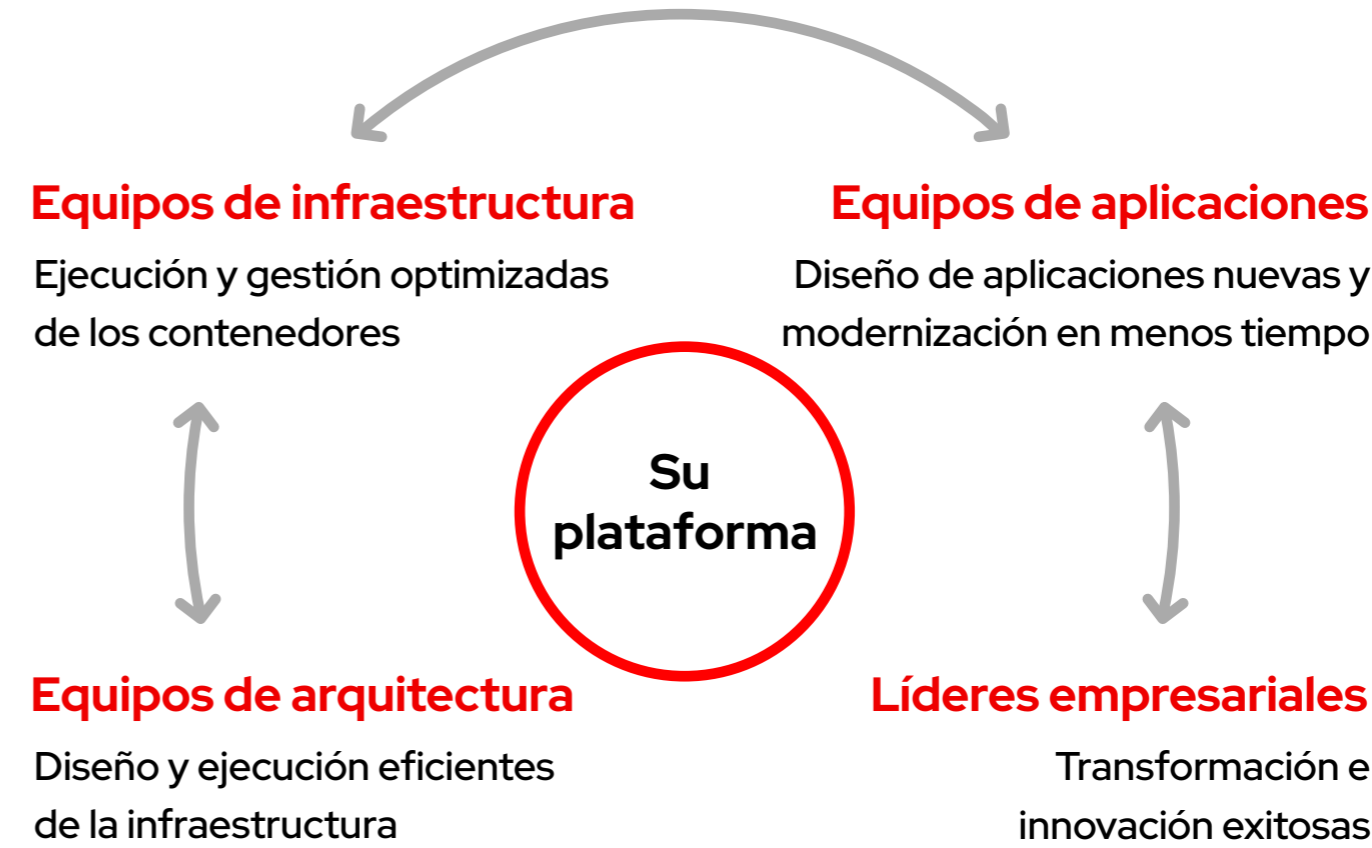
Equipos de infraestructura

Ejecución y gestión optimizadas de los contenedores

Equipos de aplicaciones

Diseño de aplicaciones nuevas y modernización en menos tiempo

Su plataforma

Equipos de arquitectura

Diseño y ejecución eficientes de la infraestructura

Líderes empresariales

Transformación e innovación exitosas